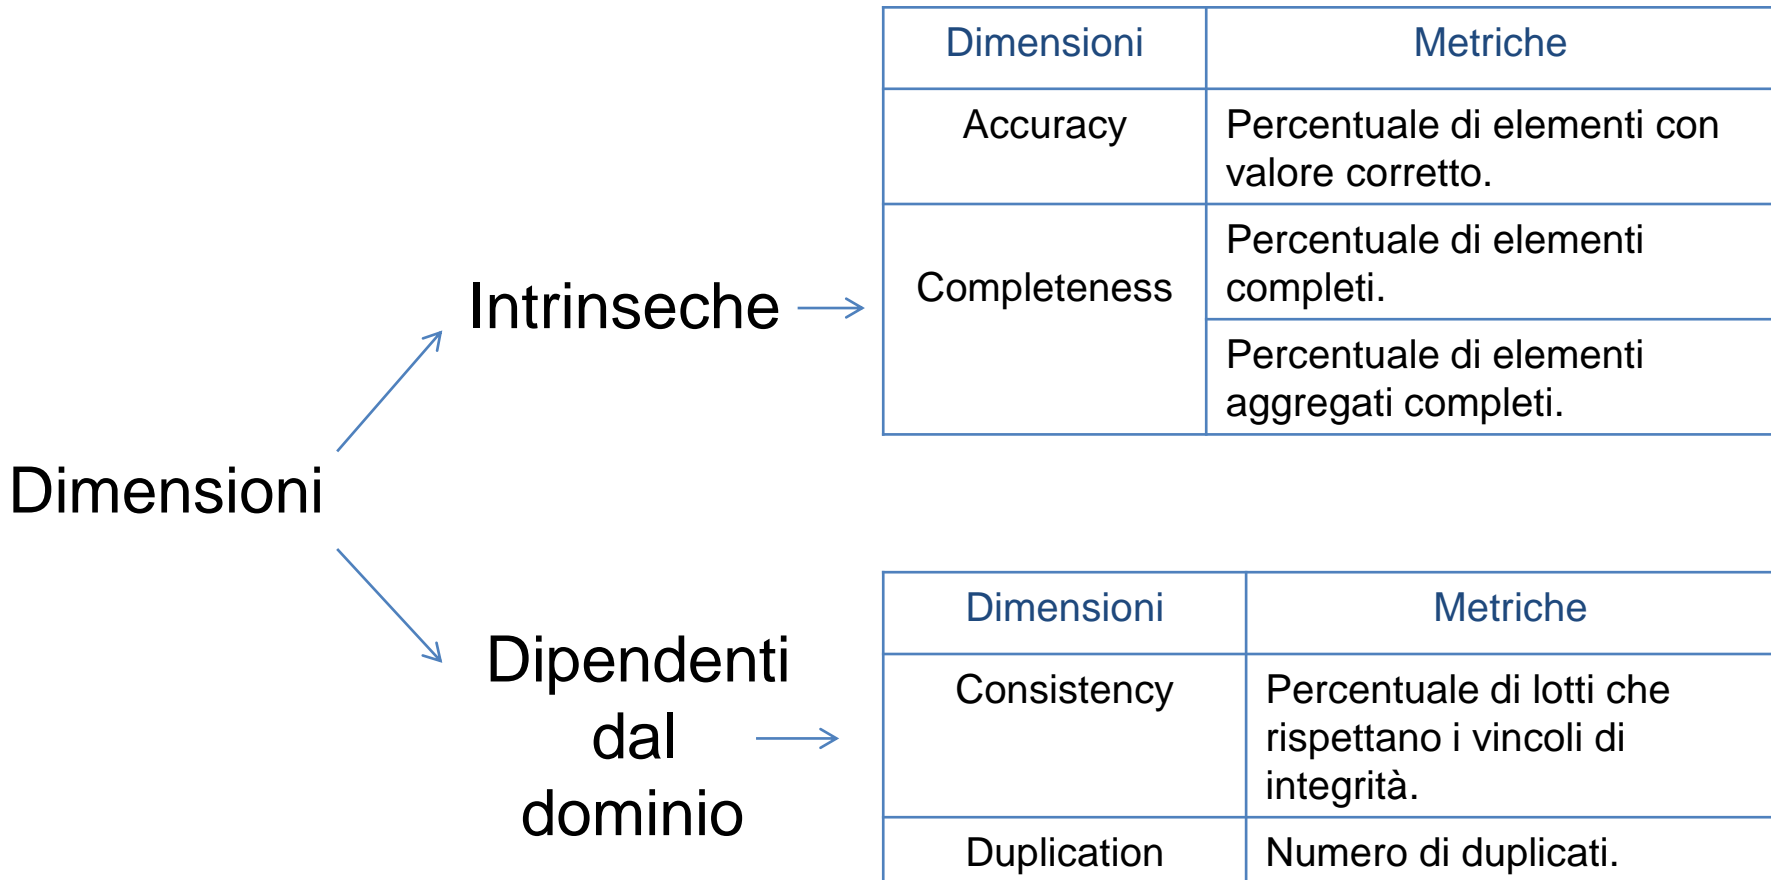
Dimensioni

Intrinseche

| Dimensioni | Metriche |
|---|---|
| Accuracy | Percentuale di elementi con valore corretto. |
| Completeness | Percentuale di elementi completi. |
| | Percentuale di elementi aggregati completi. |

Dipendenti dal dominio

| Dimensioni | Metriche |
|---|---|
| Consistency | Percentuale di lotti che rispettano i vincoli di integrità. |
| Duplication | Numero di duplicati. |